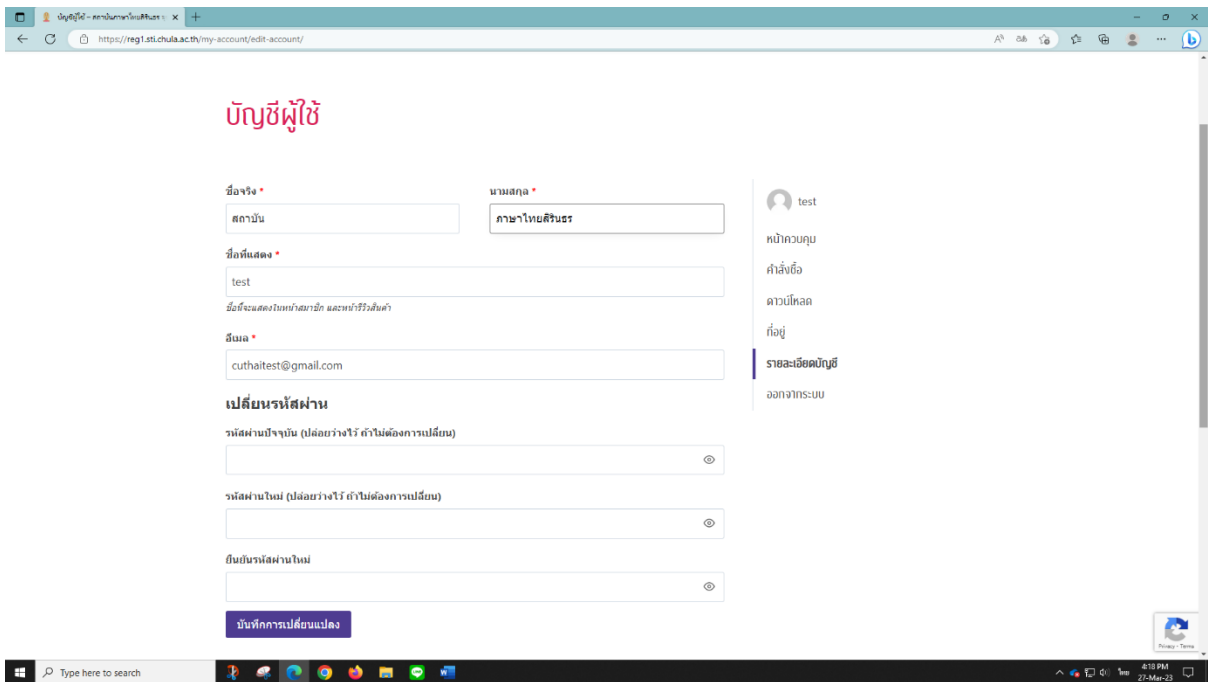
บัญชีผู้ใช้ – สถาบันภาษาไทยสิรินธร ×

https://reg1.sti.chula.ac.th/my-account/edit-account/

บัญชีผู้ใช้

ชื่อจริง *

สถาบัน

นามสกุล *

ภาษาไทยสิรินธร

ชื่อที่แสดง *

test

ชื่อนี้จะแสดงในหน้าสมาชิก และหน้ารีวิวสินค้า

อีเมล *

cuthaitest@gmail.com

เปลี่ยนรหัสผ่าน

รหัสผ่านปัจจุบัน (ปล่อยว่างไว้ ถ้าไม่ต้องการเปลี่ยน)

รหัสผ่านใหม่ (ปล่อยว่างไว้ ถ้าไม่ต้องการเปลี่ยน)

ยืนยันรหัสผ่านใหม่

บันทึกการเปลี่ยนแปลง

test

หน้าควบคุม

คำสั่งซื้อ

ดาวน์โหลด

ที่อยู่

รายละเอียดบัญชี

ออกจากระบบ

Privacy - Terms

Type here to search

4:18 PM
27-Mar-23